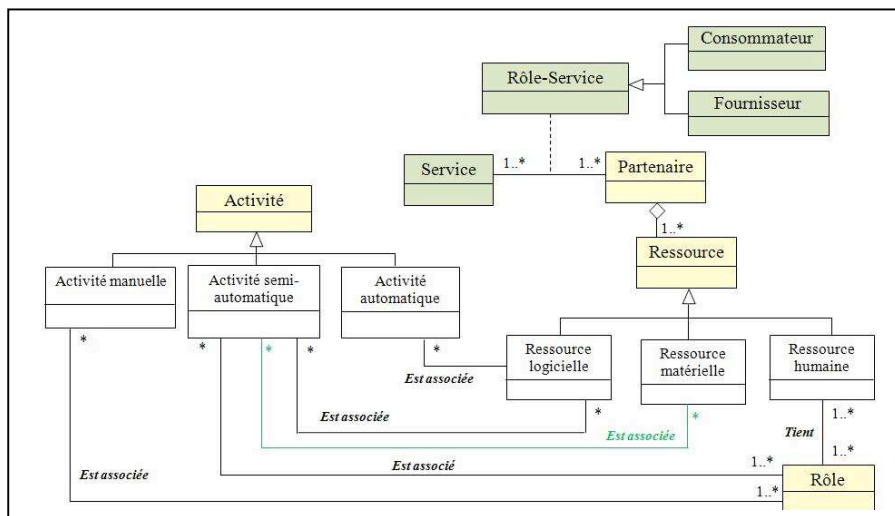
Consommateur

Rôle-Service

Fournisseur

Service

1..*

1..*

Partenaire

Activité

1..*

Ressource

Activité manuelle

Activité semi-automatique

Activité automatique

*

*

*

*

*

Est associée

Ressource logicielle

Ressource matérielle

Ressource humaine

Est associée

*

*

1..*

Est associée

Tient

Est associé

1..*

1..*

Est associée

1..*

Rôle